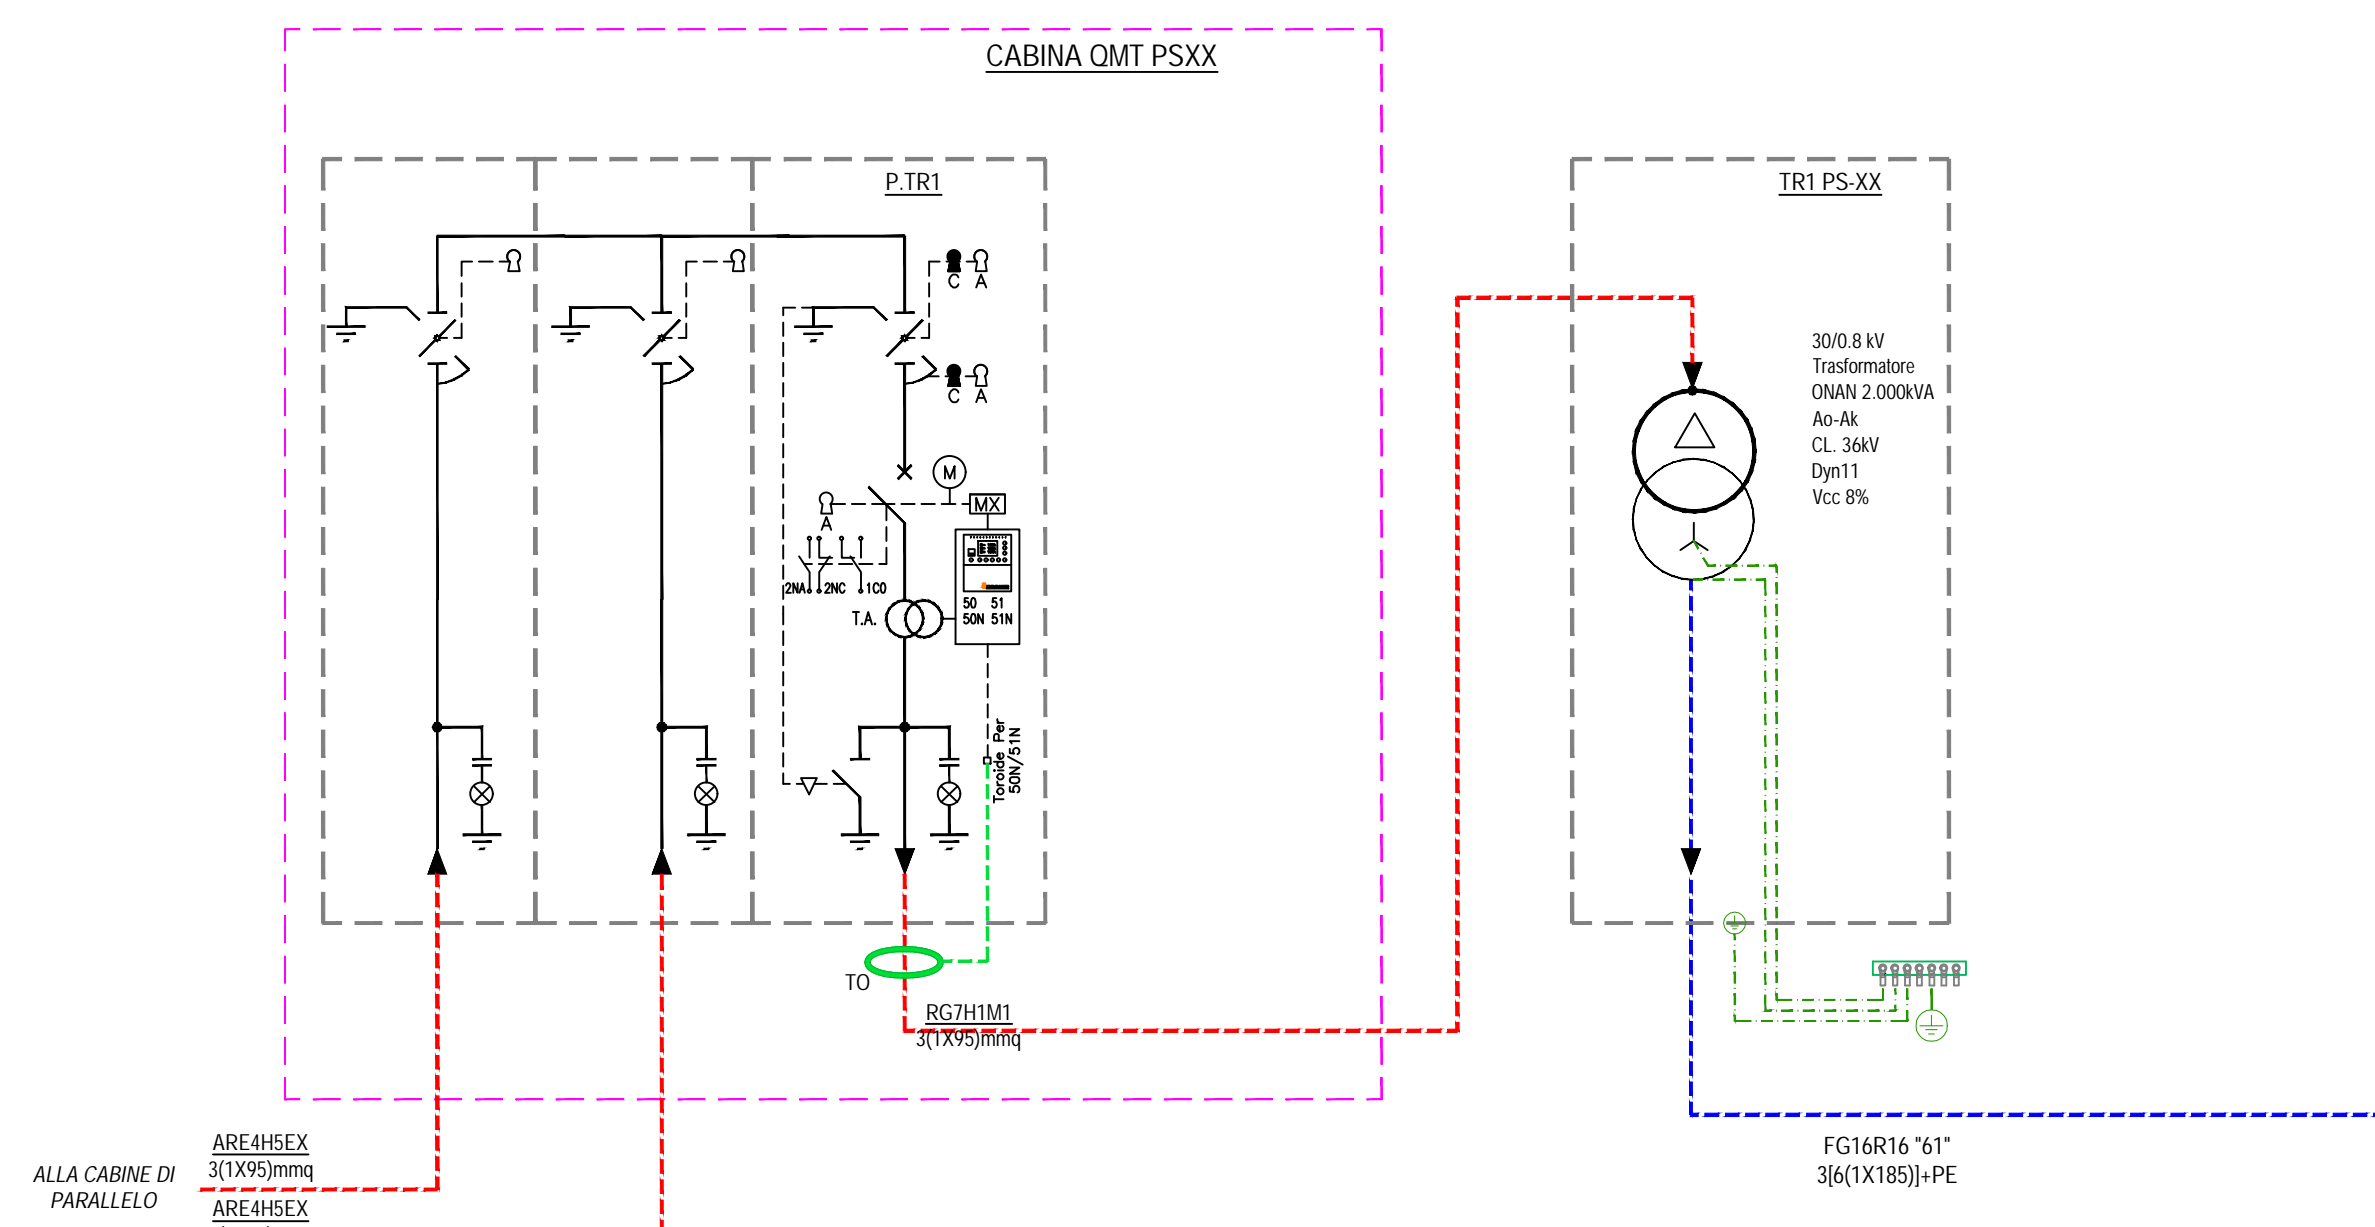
CABINA QMT PSXX

P.TR1

C A

C A

M

A

MX

2NA 2NC 1CO

T.A.

50 51
50N 51N

Toroide Per
50N/51N

TO

RG7H1M1
3(1X95)mmq

TR1 PS-XX

30/0.8 kV
Trasformatore
ONAN 2.000kVA
Ao-Ak
CL. 36kV
Dyn11
Vcc 8%

FG16R16 "61"
3[6(1X185)]+PE

ALLA CABINE DI
PARALLELO

ARE4H5EX
3(1X95)mmq

ARE4H5EX
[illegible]